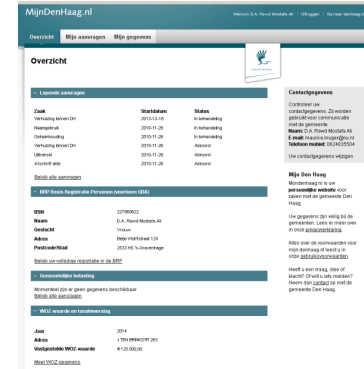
MijnDenHaag.nl

Welkom D.A. Rawid Mostafa Ali | Uitloggen | Ga naar denhaag.nl

Overzicht | Mijn aanvragen | Mijn gegevens

Overzicht

— Lopende aanvragen

| Zaak | Startdatum | Status |
|---|---|---|
| Verhuizing binnen DH | 2013-12-10 | In behandeling |
| Naamgebruik | 2010-11-26 | In behandeling |
| Geheimhouding | 2010-11-26 | In behandeling |
| Verhuizing binnen DH | 2010-11-26 | Afgerond |
| Uittreksel | 2010-11-26 | Afgerond |
| Afschrift akte | 2010-11-26 | Afgerond |

Bekijk alle aanvragen

— BRP Basis Registratie Personen (voorheen GBA)

| | |
|---|---|
| BSN | 227990622 |
| Naam | D.A. Rawid Mostafa Ali |
| Geslacht | Vrouw |
| Adres | Brigit Wolfstraat 124 |
| Postcode/Stad | 2533 HE 's-Gravenhage |

Bekijk uw volledige registratie in de BRP

— Gemeentelijke belasting

Momenteel zijn er geen gegevens beschikbaar
Bekijk alle aanslagen

— WOZ-waarde en taxatieverslag

| | |
|---|---|
| Jaar | 2014 |
| Adres | J TEN BRINKSTR 203 |
| Vastgestelde WOZ-waarde | €125.000,00 |

Meer WOZ-gegevens

Contactgegevens

Controleer uw contactgegevens. Zij worden gebruikt voor communicatie met de gemeente.
Naam: D.A. Rawid Mostafa Ali
E-mail: maurice.kruger@nu.nl
Telefoon mobiel: 0624635504

Uw contactgegevens wijzigen

Mijn Den Haag

Mijndenhaag.nl is uw persoonlijke website voor zaken met de gemeente Den Haag.

Uw gegevens zijn veilig bij de gemeente. Lees er meer over in onze privacyverklaring.

Alles over de voorwaarden voor mijn denhaag.nl leest u in onze gebruiksvoorwaarden.

Heeft u een vraag, idee of klacht? Of wilt u iets melden? Neem dan contact op met de gemeente Den Haag.